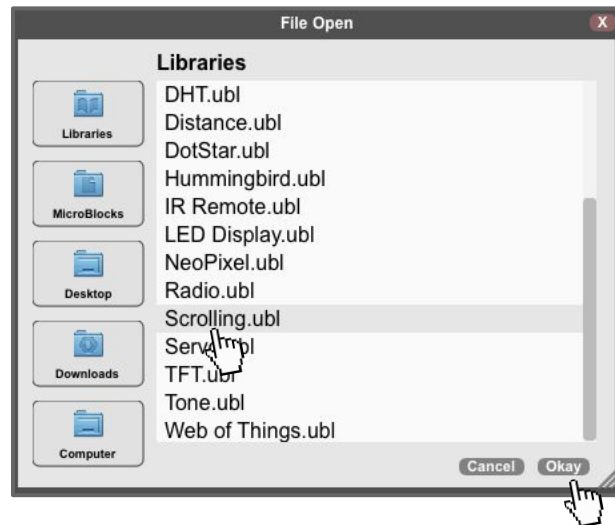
File Open
X

Libraries

Libraries
MicroBlocks
Desktop
Downloads
Computer

DHT.ubl
Distance.ubl
DotStar.ubl
Hummingbird.ubl
IR Remote.ubl
LED Display.ubl
NeoPixel.ubl
Radio.ubl
Scrolling.ubl
Serv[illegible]bl
TFT.ubl
Tone.ubl
Web of Things.ubl

Cancel
Okay